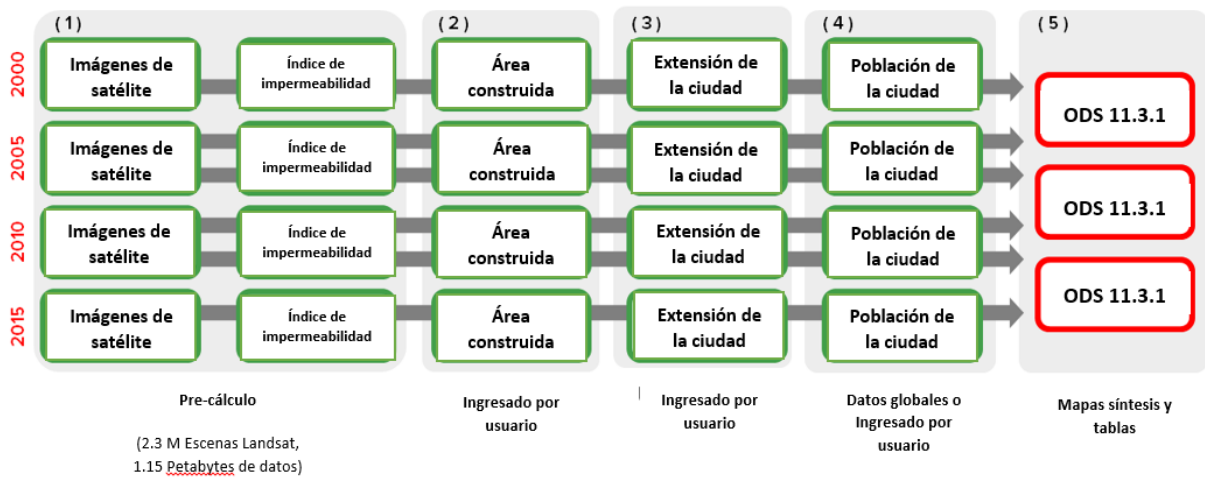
( 1 )

( 2 )

( 3 )

( 4 )

( 5 )

2000

Imágenes de satélite

Índice de impermeabilidad

Área construida

Extensión de la ciudad

Población de la ciudad

2005

Imágenes de satélite

Índice de impermeabilidad

Área construida

Extensión de la ciudad

Población de la ciudad

2010

Imágenes de satélite

Índice de impermeabilidad

Área construida

Extensión de la ciudad

Población de la ciudad

2015

Imágenes de satélite

Índice de impermeabilidad

Área construida

Extensión de la ciudad

Población de la ciudad

ODS 11.3.1

ODS 11.3.1

ODS 11.3.1

Pre-cálculo

(2.3 M Escenas Landsat, 1.15 Petabytes de datos)

Ingresado por usuario

Ingresado por usuario

Datos globales o Ingresado por usuario

Mapas síntesis y tablas